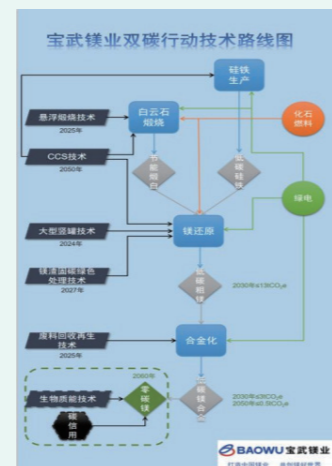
宝武镁业双碳行动技术路线图

硅铁生产

悬浮煅烧技术
2025年

白云石煅烧

化石燃料

CCS技术
2050年

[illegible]

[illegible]

绿电

大型湿罐技术
2024年

镁还原

镁渣固碳绿色处理技术
2027年

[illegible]

2030年≤13tCO₂e

废料回收再生技术

合金化

生物质能技术

2060年

零碳镁

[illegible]

2030年≤3tCO₂e
2050年≤0.3tCO₂e

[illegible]

BAOWU 宝武镁业